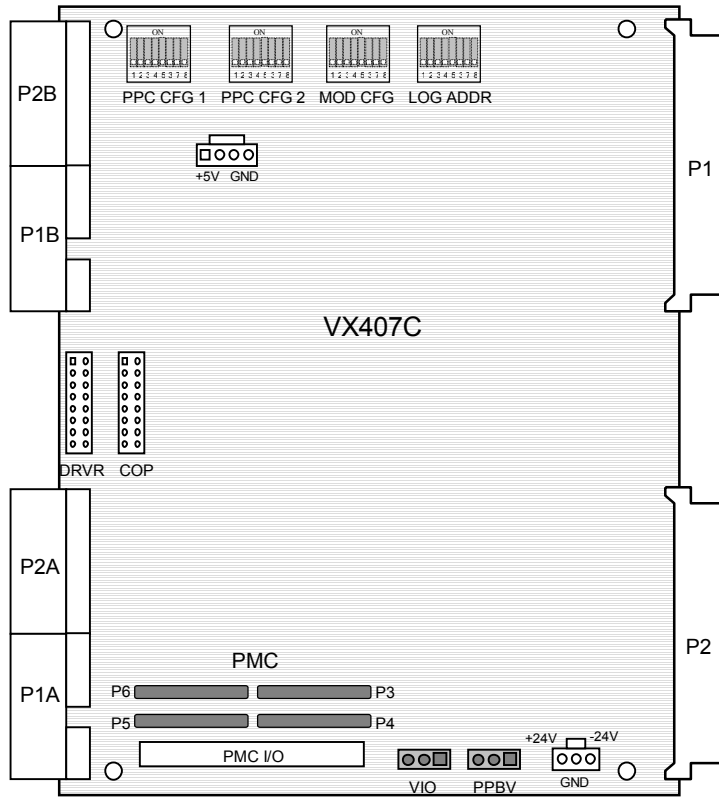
ON
1 2 3 4 5 6 7 8
ON
1 2 3 4 5 6 7 8
ON
1 2 3 4 5 6 7 8
ON
1 2 3 4 5 6 7 8

P2B
PPC CFG 1
PPC CFG 2
MOD CFG
LOG ADDR

+5V GND

P1

P1B

VX407C

DRVR
COP

P2A

P2

PMC

P1A
P6
P3
P5
P4

PMC I/O

VIO
PPBV

+24V
-24V
GND